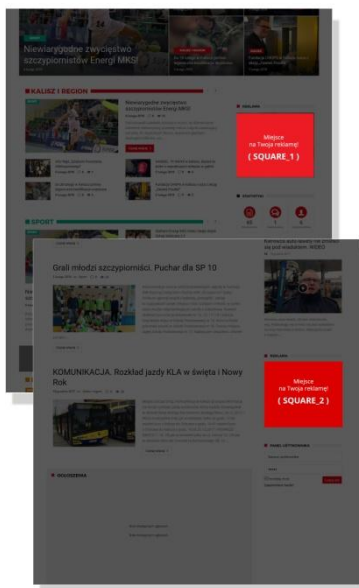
Niewiarygodne zwycięstwo szczypiornistów Energi MKS!

KALISZ I REGION

Niewiarygodne zwycięstwo szczypiornistów Energi MKS!

REKLAMA

Miejsce na Twoją reklamę! ( SQUARE_1 )

SPORT

Grali młodzi szczypiorniści. Puchar dla SP 10

KOMUNIKACJA. Rozkład jazdy KLA w święta i Nowy Rok

REKLAMA

Miejsce na Twoją reklamę! ( SQUARE_2 )

OGŁOSZENIA